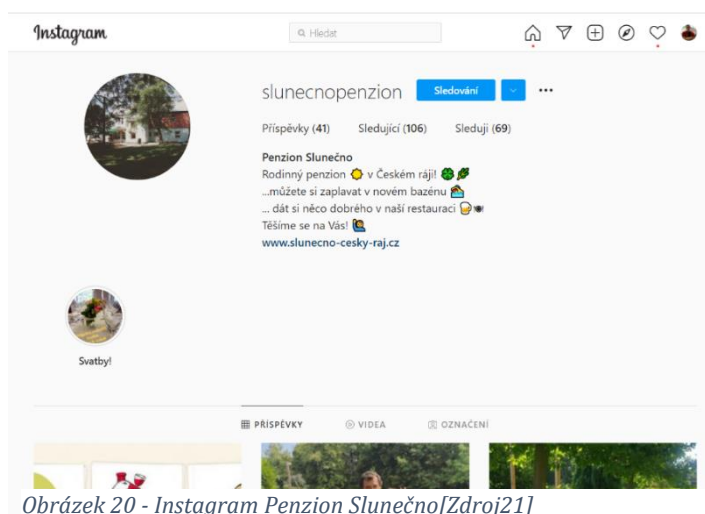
Instagram

Hledat

slunecnopenzion Sledování ···

Příspěvky (41) Sledující (106) Sleduji (69)

Penzion Slunečno
Rodinný penzion v Českém ráji!
...můžete si zaplavat v novém bazénu
... dát si něco dobrého v naší restauraci
Těšíme se na Vás!
www.slunecno-cesky-raj.cz

Svatby!

PŘÍSPĚVKY VIDEA OZNAČENÍ

Obrázek 20 - Instagram Penzion Slunečno[Zdroj21]